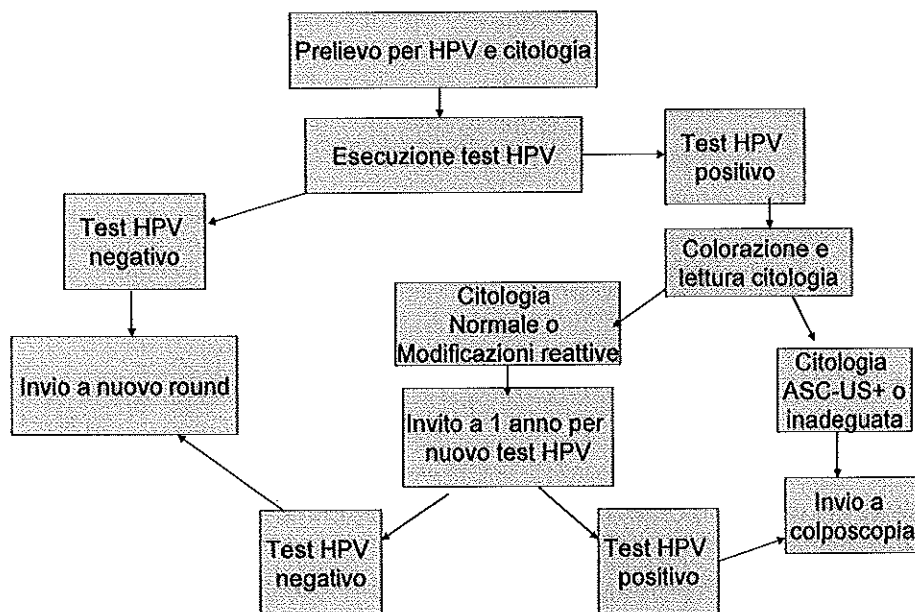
Prelievo per HPV e citologia

Esecuzione test HPV

Test HPV positivo

Test HPV negativo

Colorazione e lettura citologia

Citologia Normale o Modificazioni reattive

Invio a nuovo round

Citologia ASC-US+ o Inadeguata

Invito a 1 anno per nuovo test HPV

Invio a colposcopia

Test HPV negativo

Test HPV positivo